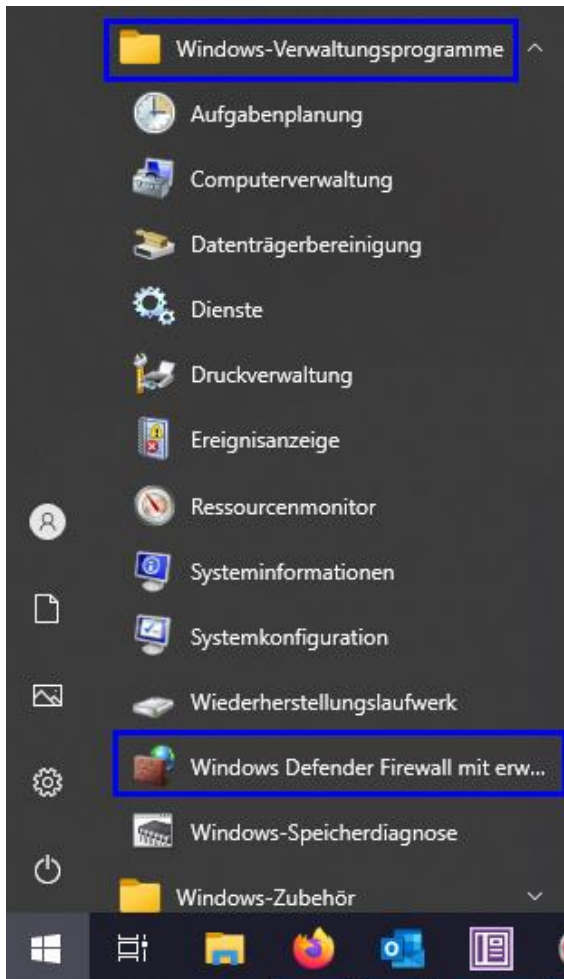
Windows-Verwaltungsprogramme

Aufgabenplanung

Computerverwaltung

Datenträgerbereinigung

Dienste

Druckverwaltung

Ereignisanzeige

Ressourcenmonitor

Systeminformationen

Systemkonfiguration

Wiederherstellungslaufwerk

Windows Defender Firewall mit erw...

Windows-Speicherdiagnose

Windows-Zubehör